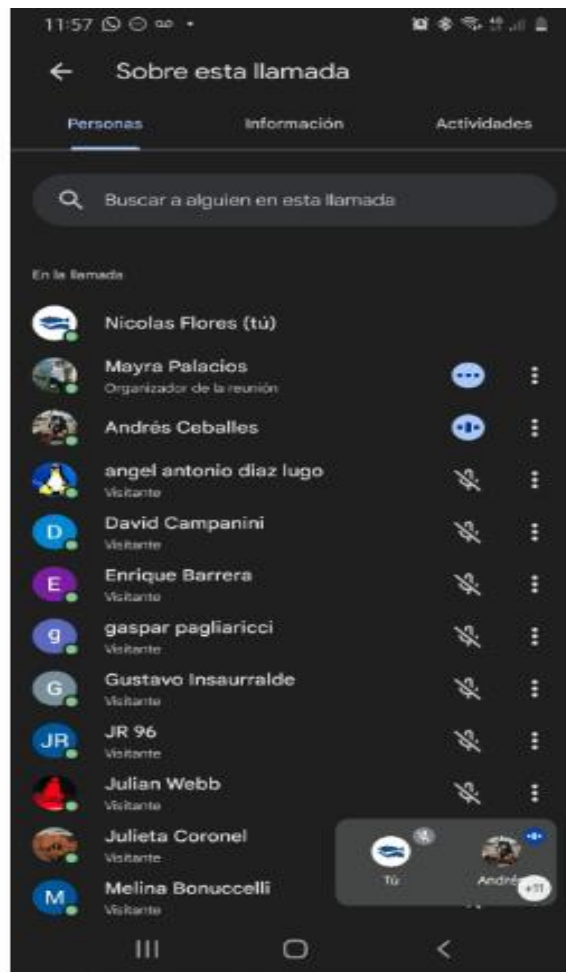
11:57

Sobre esta llamada

Personas

Información

Actividades

Buscar a alguien en esta llamada

En la llamada

Nicolas Flores (tú)

Mayra Palacios
Organizador de la reunión

Andrés Ceballes

angel antonio diaz lugo
Visitante

D
David Campanini
Visitante

E
Enrique Barrera
Visitante

g
gaspar pagliaricci
Visitante

G
Gustavo Insaurralde
Visitante

JR
JR 96
Visitante

Julian Webb
Visitante

Julieta Coronel
Visitante

M
Melina Bonuccelli
Visitante

Tú

Andrés

+11